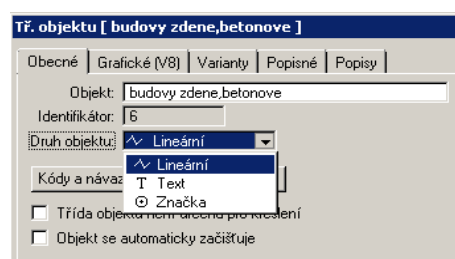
Tř. objektu [ budovy zdene,betonove ]

Obecné | Grafické (V8) | Varianty | Popisné | Popisy

Objekt: budovy zdene,betonove
Identifikátor: 6
Druh objektu: Lineární

Lineární
T Text
Značka

Kódy a názaz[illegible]

Třída objekt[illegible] pro kreslení

Objekt se automaticky začišťuje